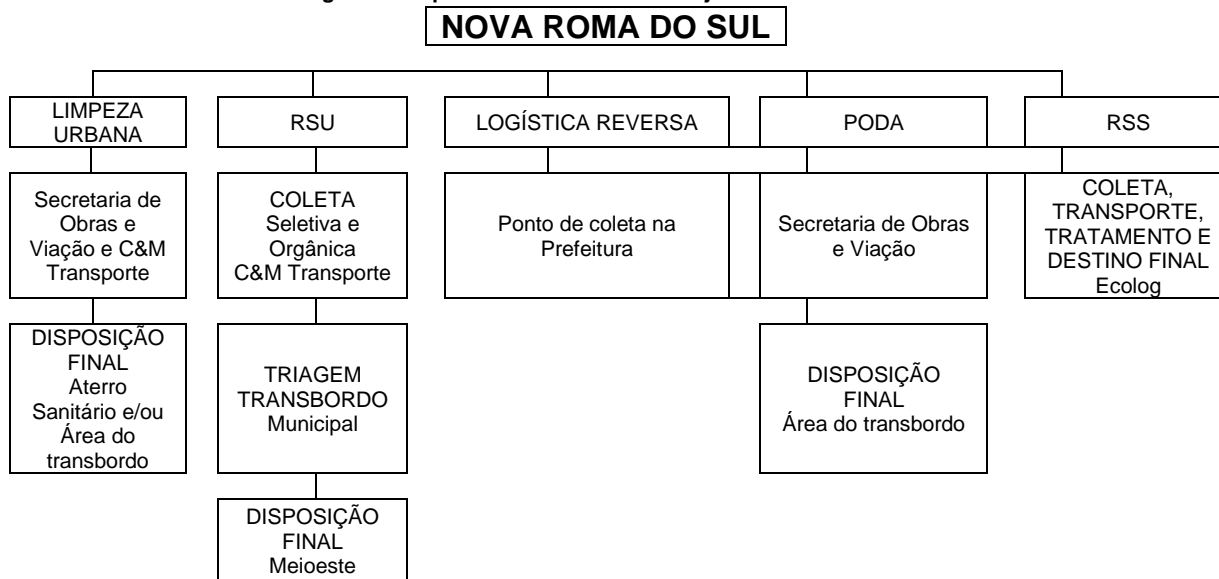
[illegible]

NOVA ROMA DO SUL

LIMPEZA URBANA

Secretaria de Obras e Viação e C&M Transporte

DISPOSIÇÃO FINAL Aterro Sanitário e/ou Área do transbordo

RSU

COLETA Seletiva e Orgânica C&M Transporte

TRIAGEM TRANSBORDO Municipal

DISPOSIÇÃO FINAL Meioeste

LOGÍSTICA REVERSA

Ponto de coleta na Prefeitura

PODA

Secretaria de Obras e Viação

DISPOSIÇÃO FINAL Área do transbordo

RSS

COLETA, TRANSPORTE, TRATAMENTO E DESTINO FINAL Ecolog